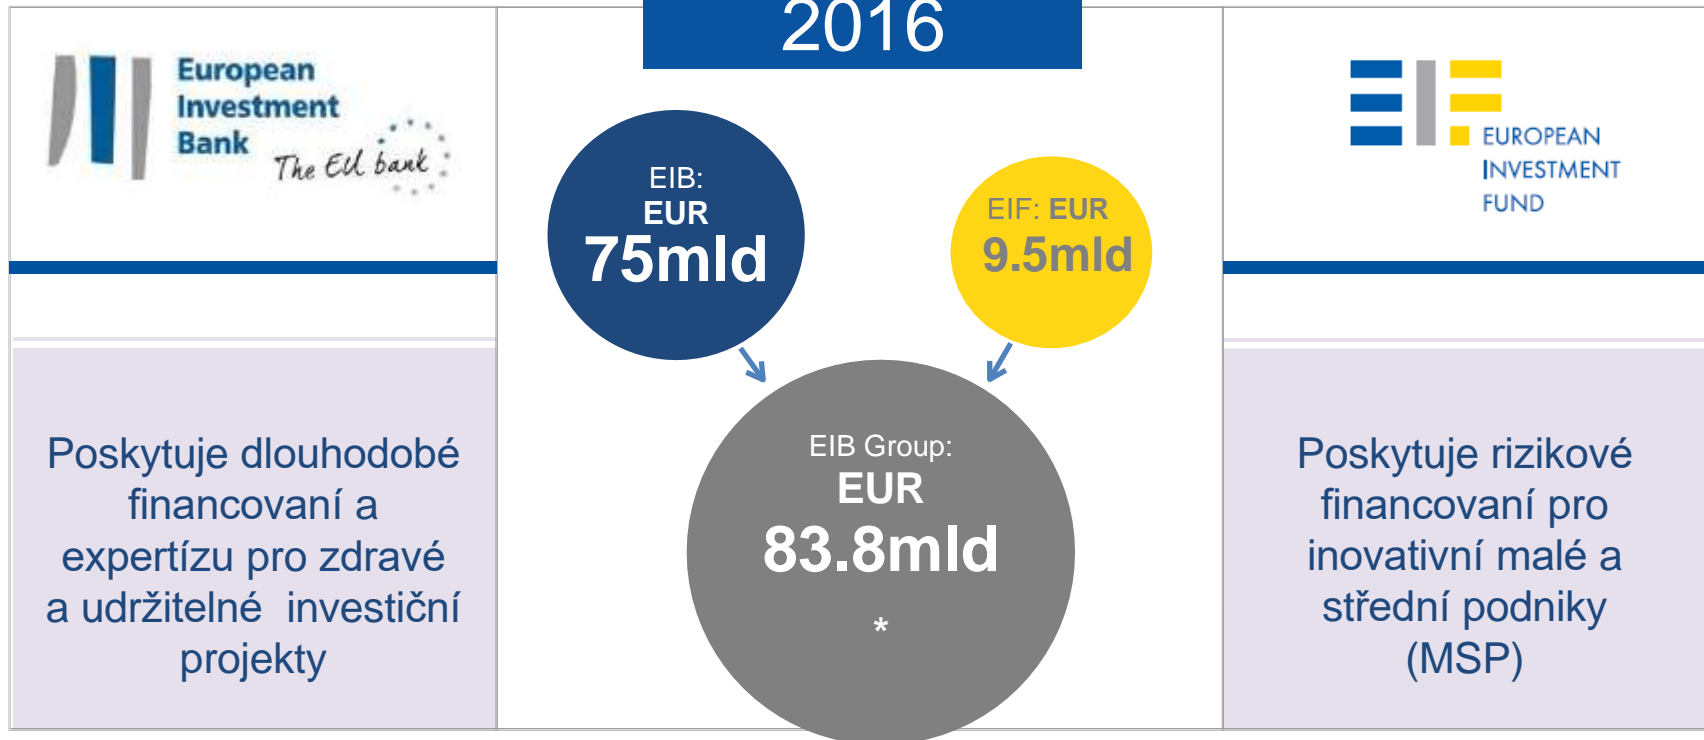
European Investment Bank
The EU bank

2016

EIB:
EUR
75mld

EIF: EUR
9.5mld

EIB Group:
EUR
83.8mld
*

EUROPEAN INVESTMENT FUND

Poskytuje dlouhodobé financovaní a expertízu pro zdravé a udržitelné investiční projekty

Poskytuje rizikové financovaní pro inovativní malé a střední podniky (MSP)